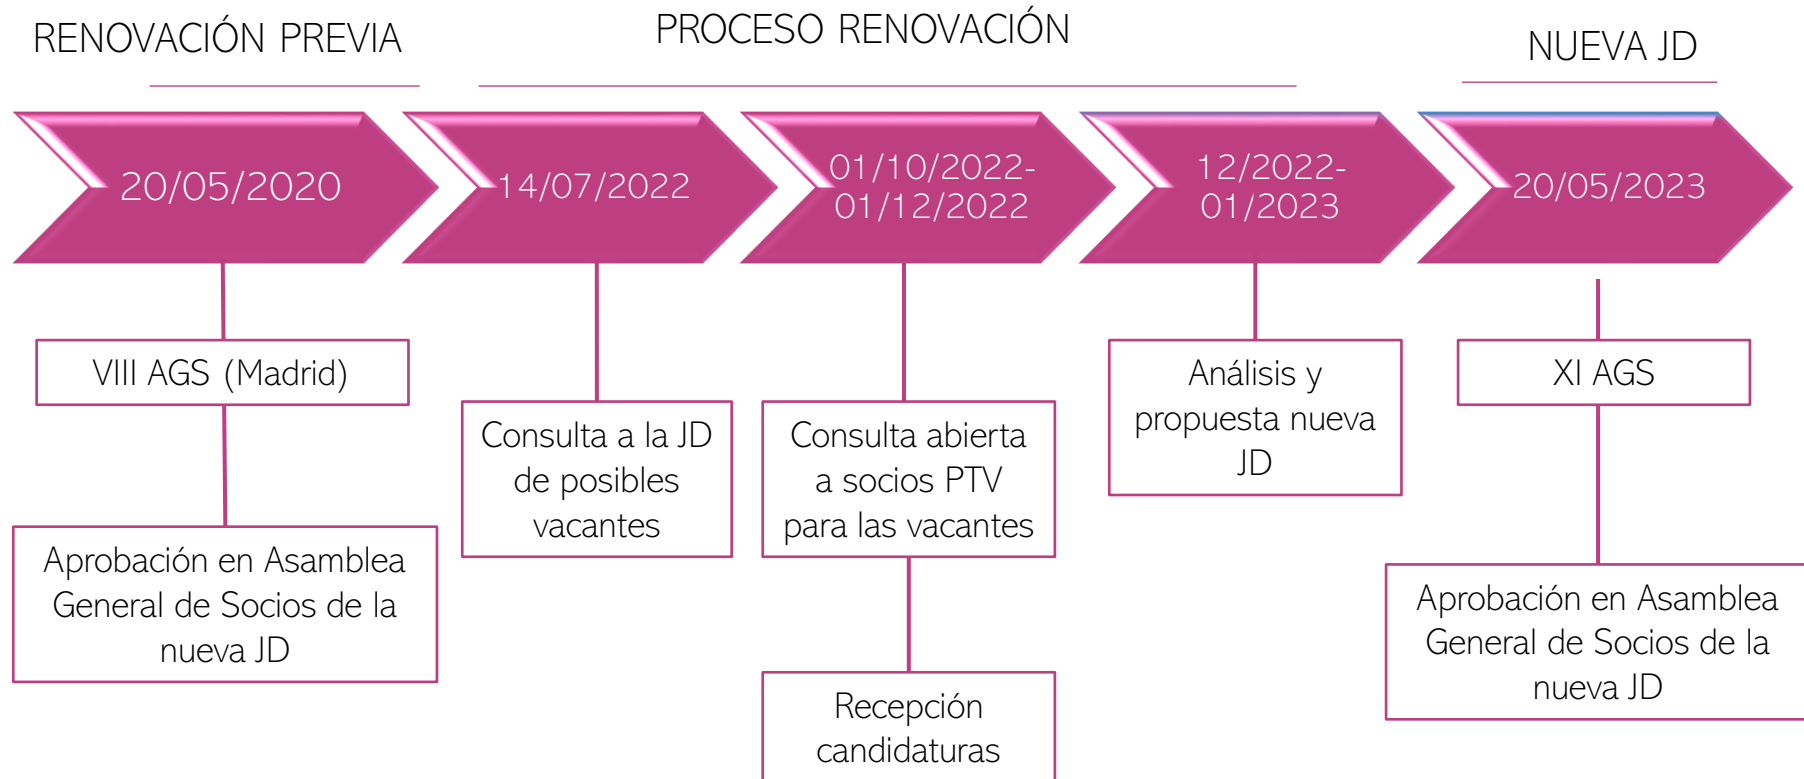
RENOVACIÓN PREVIA

PROCESO RENOVACIÓN

NUEVA JD

20/05/2020

14/07/2022

01/10/2022-01/12/2022

12/2022-01/2023

20/05/2023

VIII AGS (Madrid)

Aprobación en Asamblea General de Socios de la nueva JD

Consulta a la JD de posibles vacantes

Consulta abierta a socios PTV para las vacantes

Recepción candidaturas

Análisis y propuesta nueva JD

XI AGS

Aprobación en Asamblea General de Socios de la nueva JD